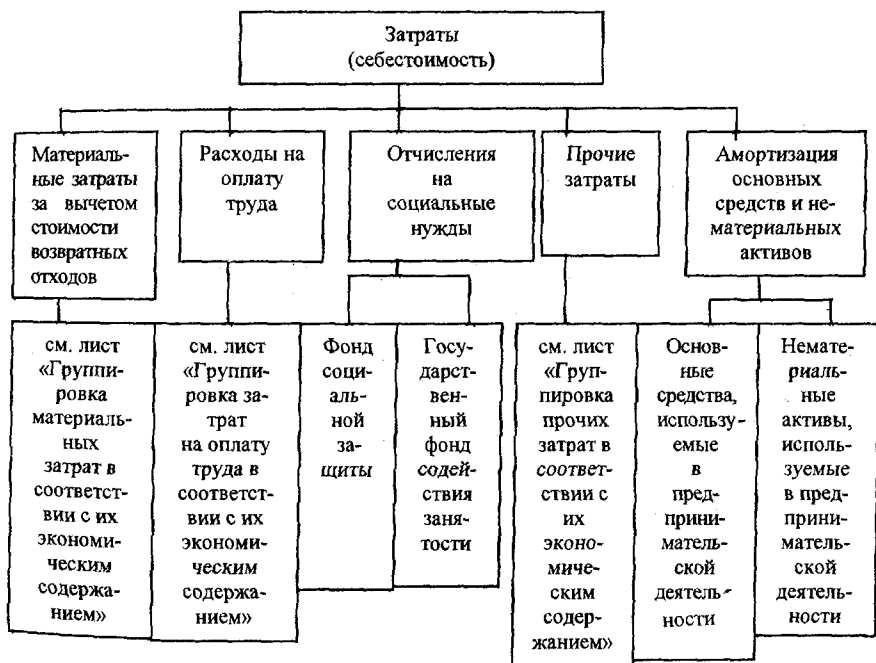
Затраты (себестоимость)

Материальные затраты за вычетом стоимости возвратных отходов

Расходы на оплату труда

Отчисления на социальные нужды

Прочие затраты

Амортизация основных средств и нематериальных активов

см. лист «Группировка материальных затрат в соответствии с их экономическим содержанием»

см. лист «Группировка затрат на оплату труда в соответствии с их экономическим содержанием»

Фонд социальной защиты

Государственный фонд содействия занятости

см. лист «Группировка прочих затрат в соответствии с их экономическим содержанием»

Основные средства, используемые в предпринимательской деятельности

Нематериальные активы, используемые в предпринимательской деятельности